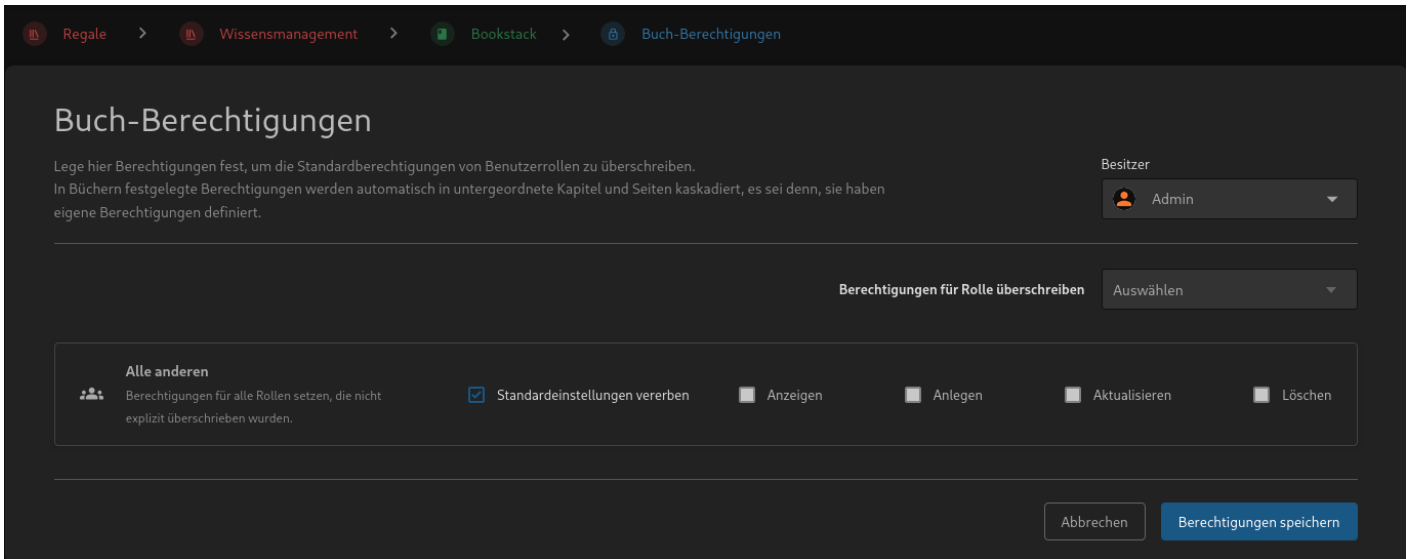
Regale > Wissensmanagement > Bookstack > Buch-Berechtigungen

Buch-Berechtigungen

Lege hier Berechtigungen fest, um die Standardberechtigungen von Benutzerrollen zu überschreiben.
In Büchern festgelegte Berechtigungen werden automatisch in untergeordnete Kapitel und Seiten kaskadiert, es sei denn, sie haben eigene Berechtigungen definiert.

Besitzer

Admin

Berechtigungen für Rolle überschreiben

Auswählen

Alle anderen

Berechtigungen für alle Rollen setzen, die nicht explizit überschrieben wurden.

Standardeinstellungen vererben

Anzeigen

Anlegen

Aktualisieren

Löschen

Abbrechen

Berechtigungen speichern